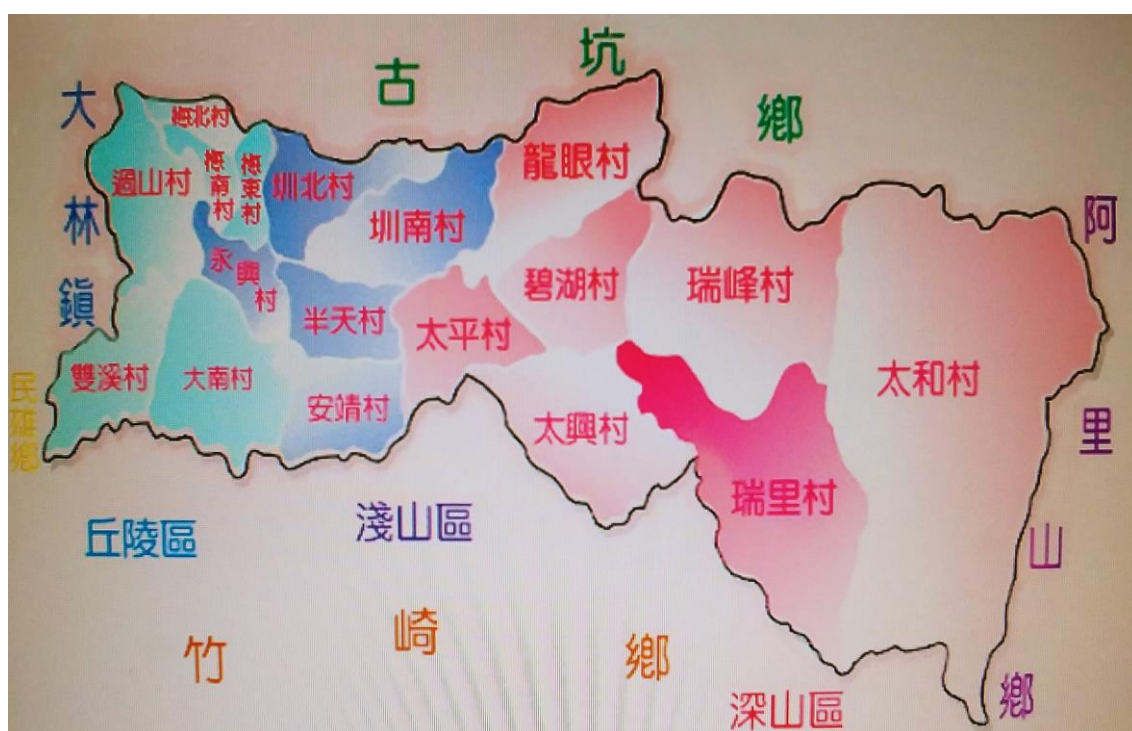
古 坑 鄉

大林鎮

梅北村

過山村

梅南村

梅東村

圳北村

龍眼村

圳南村

永興村

碧湖村

瑞峰村

阿里山鄉

半天村

太平村

太和村

雙溪村

大南村

安靖村

太興村

瑞里村

民雄鄉

丘陵區

淺山區

深山區

竹 崎 鄉